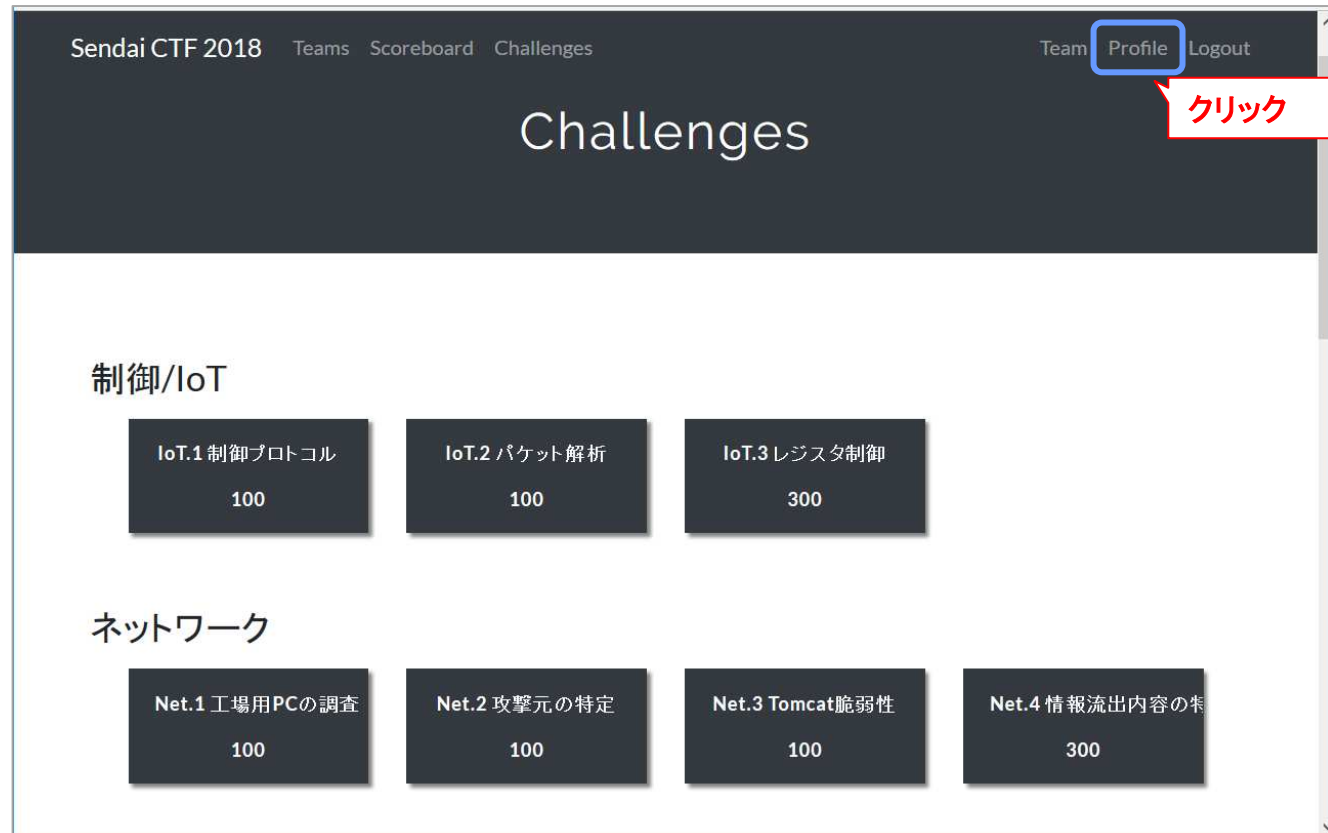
Sendai CTF 2018 Teams Scoreboard Challenges Team Profile Logout

クリック

Challenges

制御/IoT

IoT.1 制御プロトコル
100

IoT.2 パケット解析
100

IoT.3 レジスタ制御
300

ネットワーク

Net.1 工場用PCの調査
100

Net.2 攻撃元の特定
100

Net.3 Tomcat脆弱性
100

Net.4 情報流出内容の特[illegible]
300